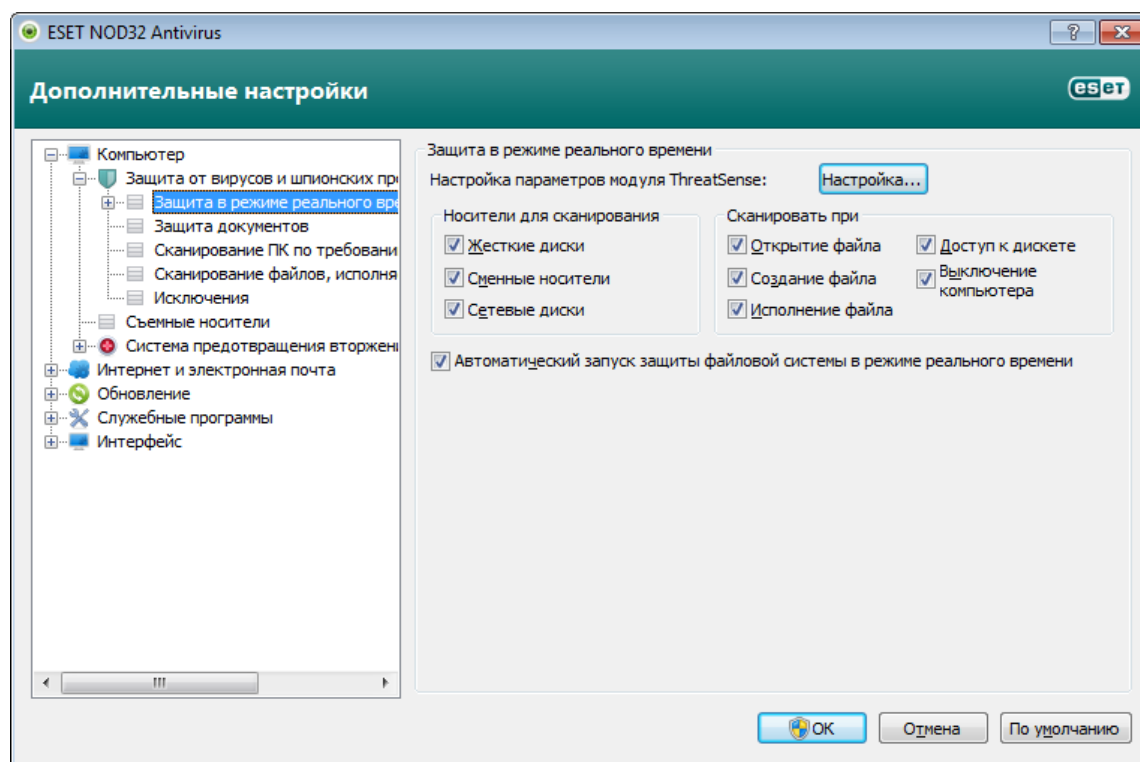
ESET NOD32 Antivirus

?

Дополнительные настройки

eset

Компьютер
Защита от вирусов и шпионских пр
Защита в режиме реального вре
Защита документов
Сканирование ПК по требовани
Сканирование файлов, исполня
Исключения
Съемные носители
Система предотвращения вторжени
Интернет и электронная почта
Обновление
Служебные программы
Интерфейс

Защита в режиме реального времени
Настройка параметров модуля ThreatSense:
Настройка...

Носители для сканирования
Жесткие диски
Сменные носители
Сетевые диски

Сканировать при
Открытие файла
Создание файла
Исполнение файла
Доступ к дискете
Выключение компьютера

Автоматический запуск защиты файловой системы в режиме реального времени

OK
Отмена
По умолчанию